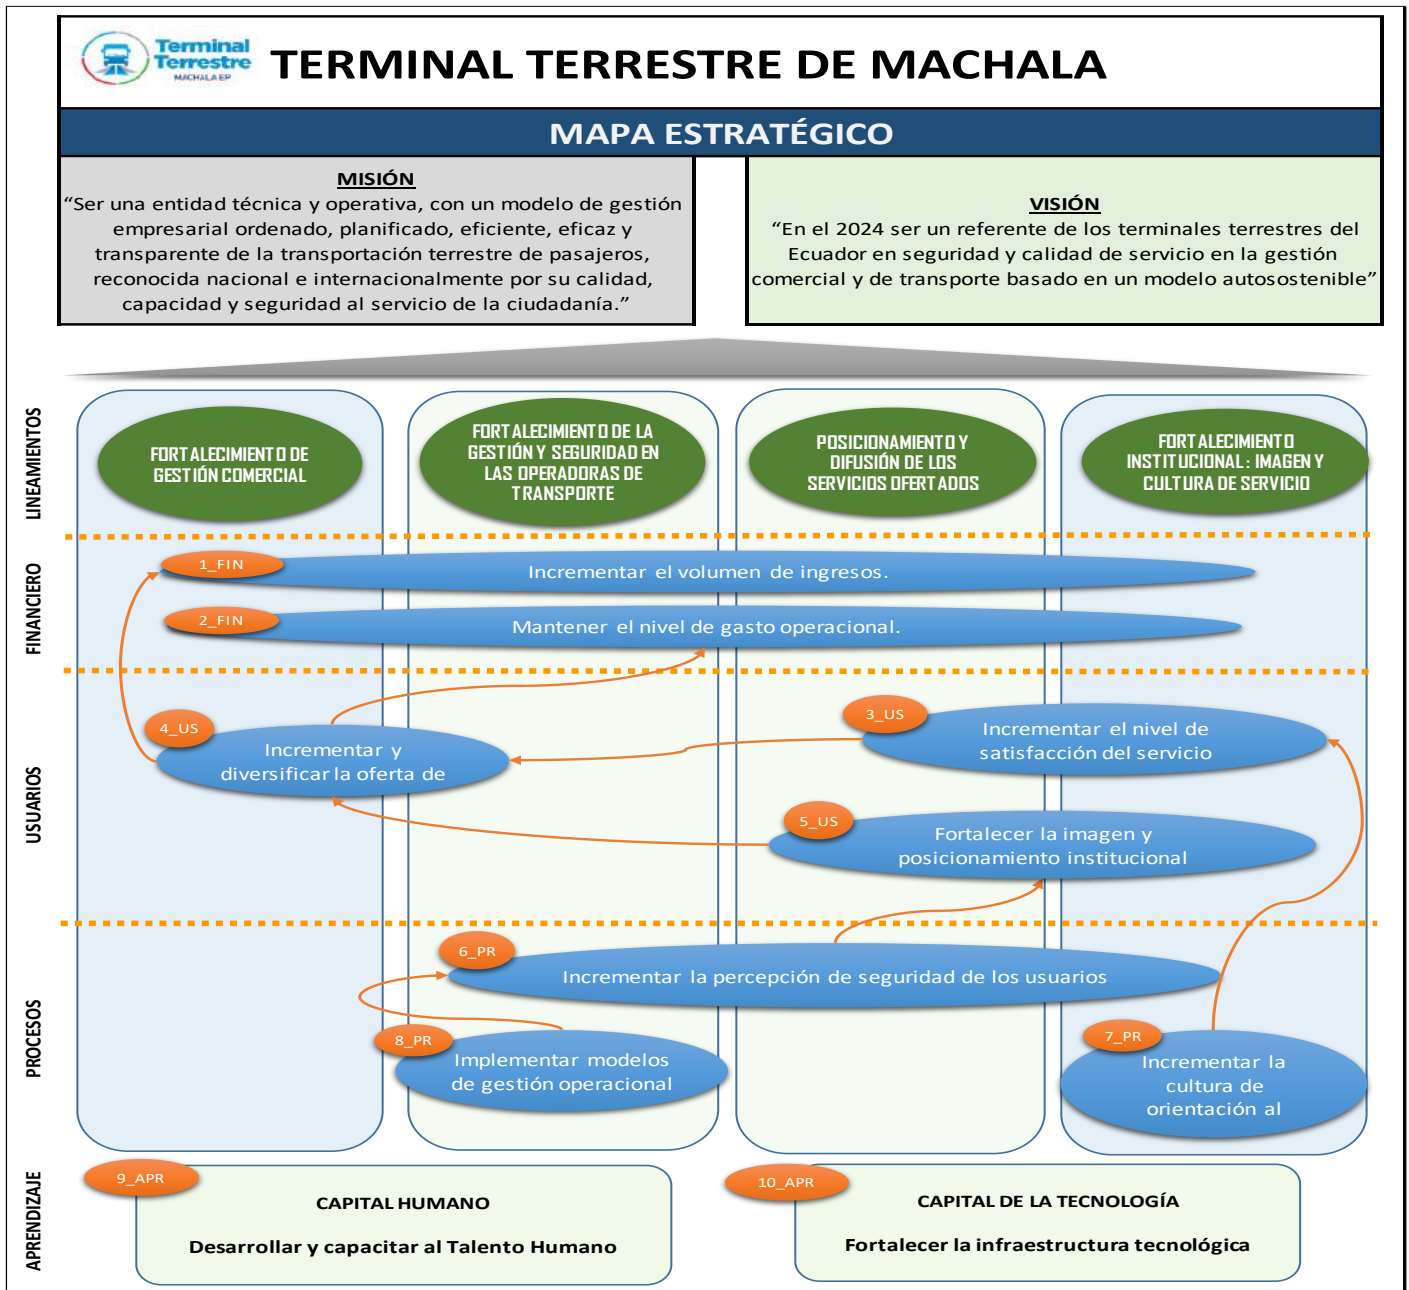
Terminal Terrestre MACHALA EP

TERMINAL TERRESTRE DE MACHALA

MAPA ESTRATÉGICO

MISIÓN
“Ser una entidad técnica y operativa, con un modelo de gestión empresarial ordenado, planificado, eficiente, eficaz y transparente de la transportación terrestre de pasajeros, reconocida nacional e internacionalmente por su calidad, capacidad y seguridad al servicio de la ciudadanía.”

VISIÓN
“En el 2024 ser un referente de los terminales terrestres del Ecuador en seguridad y calidad de servicio en la gestión comercial y de transporte basado en un modelo autosostenible”

LINEAMIENTOS

FORTALECIMIENTO DE GESTIÓN COMERCIAL

FORTALECIMIENTO DE LA GESTIÓN Y SEGURIDAD EN LAS OPERADORAS DE TRANSPORTE

POSICIONAMIENTO Y DIFUSIÓN DE LOS SERVICIOS OFERTADOS

FORTALECIMIENTO INSTITUCIONAL: IMAGEN Y CULTURA DE SERVICIO

FINANCIERO

1_FIN Incrementar el volumen de ingresos.

2_FIN Mantener el nivel de gasto operacional.

USUARIOS

4_US Incrementar y diversificar la oferta de

3_US Incrementar el nivel de satisfacción del servicio

5_US Fortalecer la imagen y posicionamiento institucional

PROCESOS

6_PR Incrementar la percepción de seguridad de los usuarios

8_PR Implementar modelos de gestión operacional

7_PR Incrementar la cultura de orientación al

APRENDIZAJE

9_APR
CAPITAL HUMANO
Desarrollar y capacitar al Talento Humano

10_APR
CAPITAL DE LA TECNOLOGÍA
Fortalecer la infraestructura tecnológica